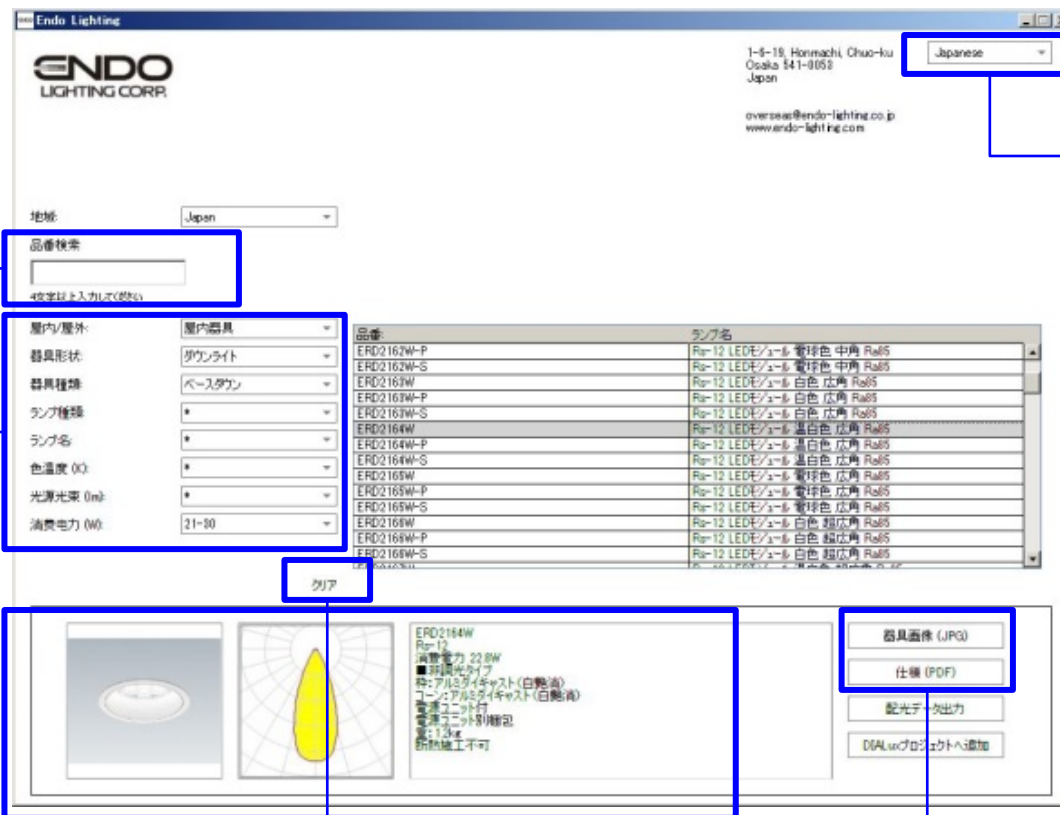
Endo Lighting

ENDO
LIGHTING CORP.

1-6-19, Honmachi, Chuo-ku
Osaka 541-0053
Japan

overseas@endo-lighting.co.jp
www.endo-lighting.com

Japanese

地域: Japan

品番検索

4文字以上入力して下さい

屋内/屋外: 屋内器具
器具形状: ダウンライト
器具種類: ベースダウン
ランプ種類: *
ランプ名: *
色温度 (K): *
光源光束 (lm): *
消費電力 (W): 21-30

| 品番 | ランプ名 |
|---|---|
| ERD2162W-P | Rs-12 LEDモジュール 電球色 中角 Ra85 |
| ERD2162W-S | Rs-12 LEDモジュール 電球色 中角 Ra85 |
| ERD2163W | Rs-12 LEDモジュール 白色 広角 Ra85 |
| ERD2163W-P | Rs-12 LEDモジュール 白色 広角 Ra85 |
| ERD2163W-S | Rs-12 LEDモジュール 白色 広角 Ra85 |
| ERD2164W | Rs-12 LEDモジュール 温白色 広角 Ra85 |
| ERD2164W-P | Rs-12 LEDモジュール 温白色 広角 Ra85 |
| ERD2164W-S | Rs-12 LEDモジュール 温白色 広角 Ra85 |
| ERD2165W | Rs-12 LEDモジュール 電球色 広角 Ra85 |
| ERD2165W-P | Rs-12 LEDモジュール 電球色 広角 Ra85 |
| ERD2165W-S | Rs-12 LEDモジュール 電球色 広角 Ra85 |
| ERD2166W | Rs-12 LEDモジュール 白色 超広角 Ra85 |
| ERD2166W-P | Rs-12 LEDモジュール 白色 超広角 Ra85 |
| ERD2166W-S | Rs-12 LEDモジュール 白色 超広角 Ra85 |

クリア

ERD2164W
Rs-12
消費電力 22.8W
■調光タイプ
枠:アルミダイキャスト(白艶消)
コーン:アルミダイキャスト(白艶消)
電源ユニット付
電源ユニット別梱包
重:1.2kg
断熱施工不可

器具画像 (JPG)
仕様 (PDF)
配光データ出力
DIALuxプロジェクトへ追加